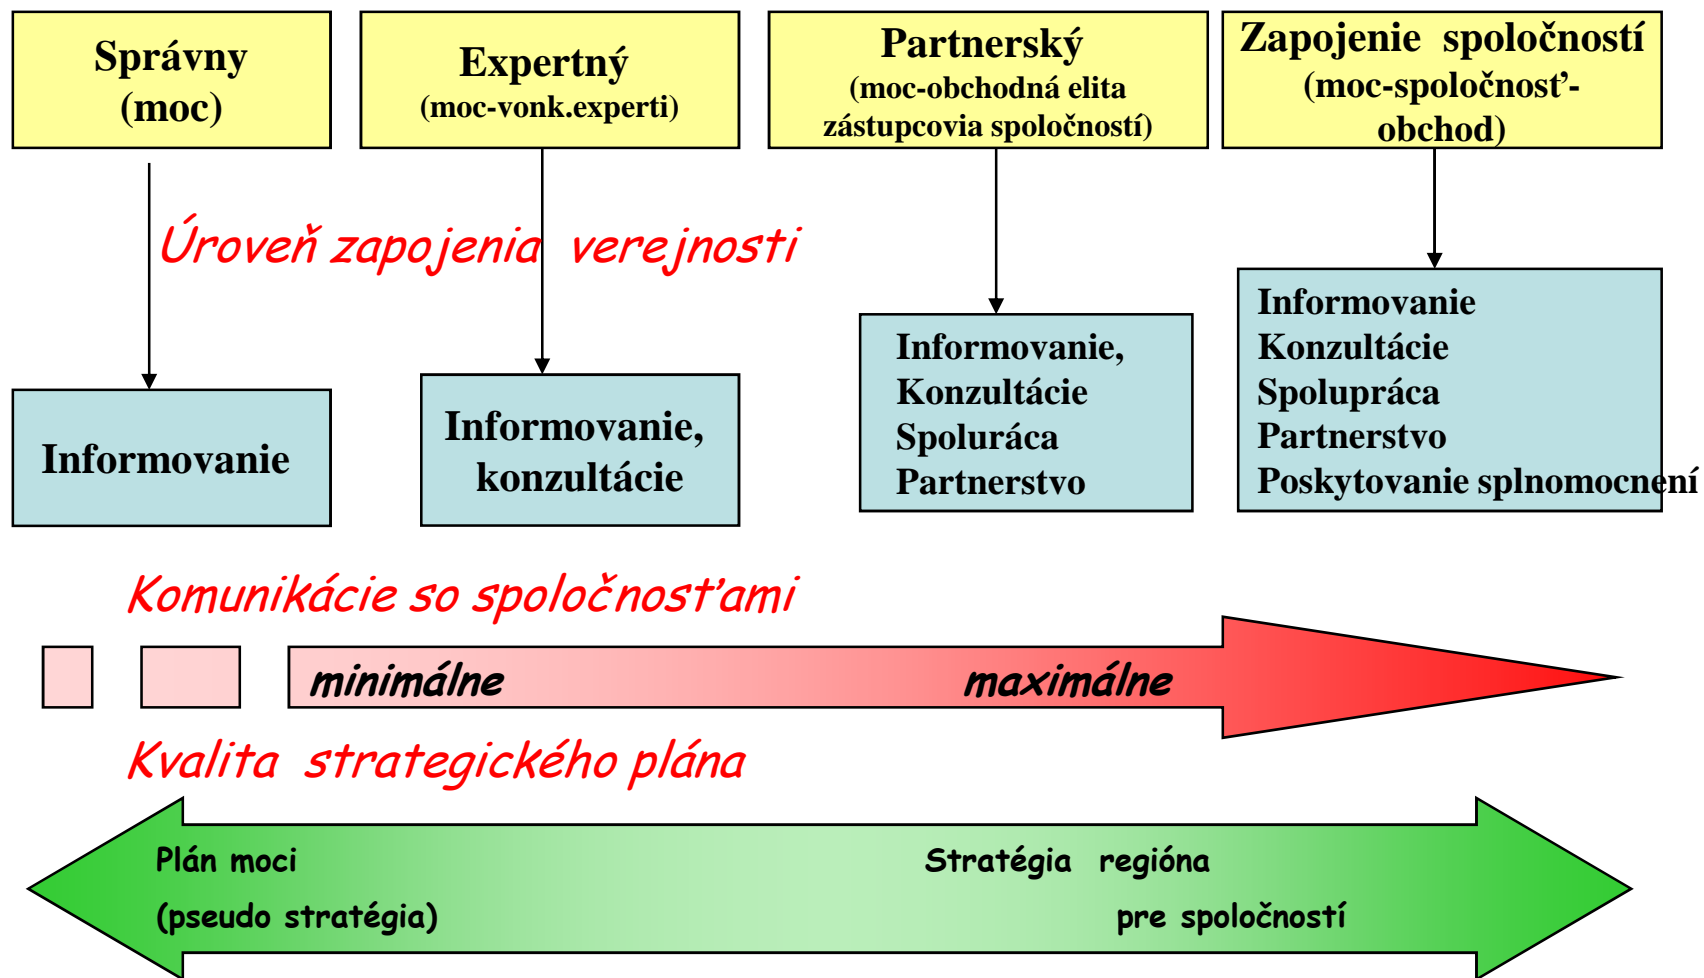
Správny (moc)

Expertný (moc-vonk.experti)

Partnerský (moc-obchodná elita zástupcovia spoločností)

Zapojenie spoločností (moc-spoločnosť-obchod)

Úroveň zapojenia verejnosti

Informovanie

Informovanie, konzultácie

Informovanie,
Konzultácie
Spoluráca
Partnerstvo

Informovanie
Konzultácie
Spolupráca
Partnerstvo
Poskytovanie splnomocnení

Komunikácie so spoločnosťami

minimálne

maximálne

Kvalita strategického plána

Plán moci
(pseudo stratégia)

Stratégia regióna
pre spoločností